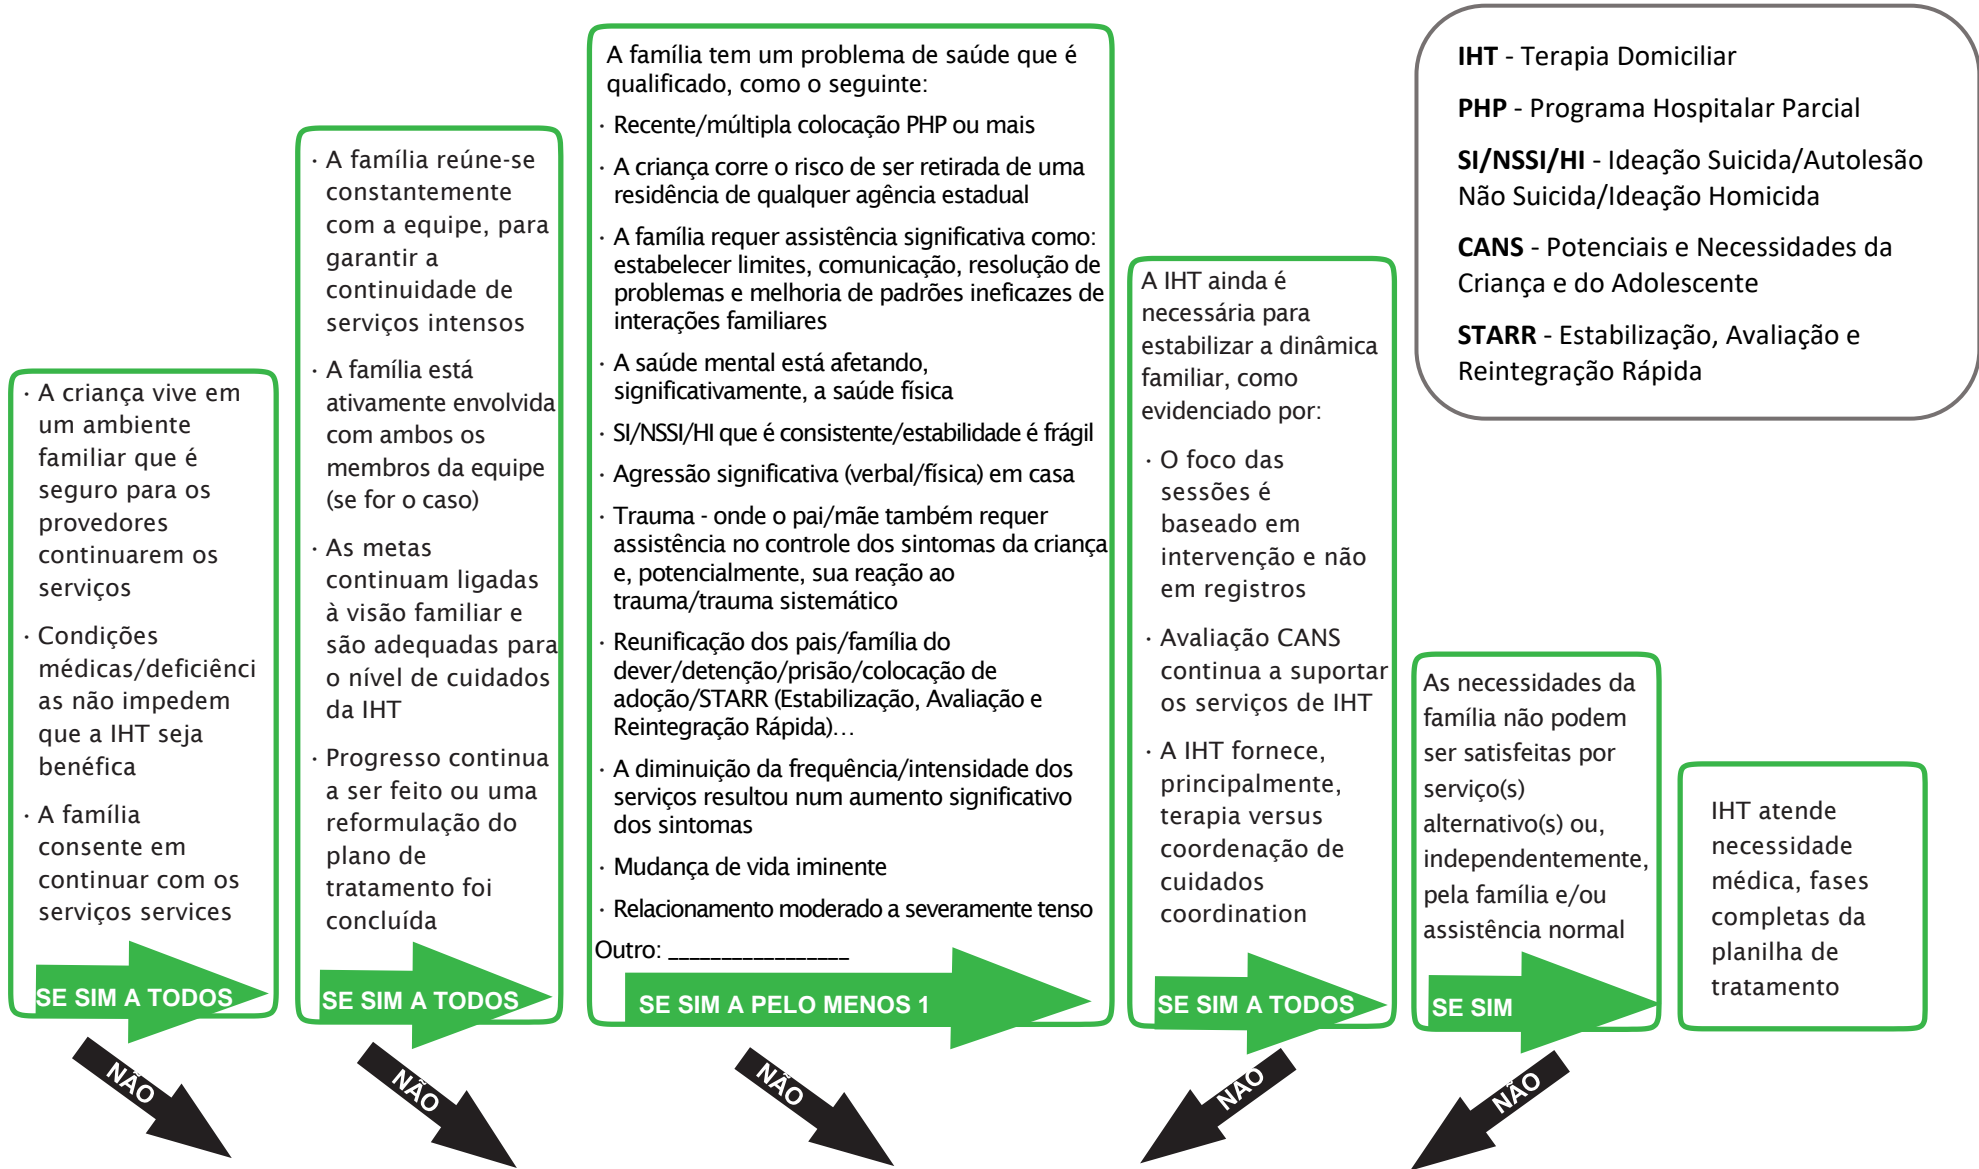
IHT - Terapia Domiciliar

PHP - Programa Hospitalar Parcial

SI/NSSI/HI - Ideação Suicida/Autolesão Não Suicida/Ideação Homicida

CANS - Potenciais e Necessidades da Criança e do Adolescente

STARR - Estabilização, Avaliação e Reintegração Rápida

· A criança vive em um ambiente familiar que é seguro para os provedores continuarem os serviços

· Condições médicas/deficiências não impedem que a IHT seja benéfica

· A família consente em continuar com os serviços services

SE SIM A TODOS

NÃO

· A família reúne-se constantemente com a equipe, para garantir a continuidade de serviços intensos

· A família está ativamente envolvida com ambos os membros da equipe (se for o caso)

· As metas continuam ligadas à visão familiar e são adequadas para o nível de cuidados da IHT

· Progresso continua a ser feito ou uma reformulação do plano de tratamento foi concluída

SE SIM A TODOS

NÃO

A família tem um problema de saúde que é qualificado, como o seguinte:

· Recente/múltipla colocação PHP ou mais

· A criança corre o risco de ser retirada de uma residência de qualquer agência estadual

· A família requer assistência significativa como: estabelecer limites, comunicação, resolução de problemas e melhoria de padrões ineficazes de interações familiares

· A saúde mental está afetando, significativamente, a saúde física

· SI/NSSI/HI que é consistente/estabilidade é frágil

· Agressão significativa (verbal/física) em casa

· Trauma - onde o pai/mãe também requer assistência no controle dos sintomas da criança e, potencialmente, sua reação ao trauma/trauma sistemático

· Reunificação dos pais/família do dever/detenção/prisão/colocação de adoção/STARR (Estabilização, Avaliação e Reintegração Rápida)...

· A diminuição da frequência/intensidade dos serviços resultou num aumento significativo dos sintomas

· Mudança de vida iminente

· Relacionamento moderado a severamente tenso

Outro: _______________

SE SIM A PELO MENOS 1

NÃO

A IHT ainda é necessária para estabilizar a dinâmica familiar, como evidenciado por:

· O foco das sessões é baseado em intervenção e não em registros

· Avaliação CANS continua a suportar os serviços de IHT

· A IHT fornece, principalmente, terapia versus coordenação de cuidados coordination

SE SIM A TODOS

NÃO

As necessidades da família não podem ser satisfeitas por serviço(s) alternativo(s) ou, independentemente, pela família e/ou assistência normal

SE SIM

NÃO

IHT atende necessidade médica, fases completas da planilha de tratamento